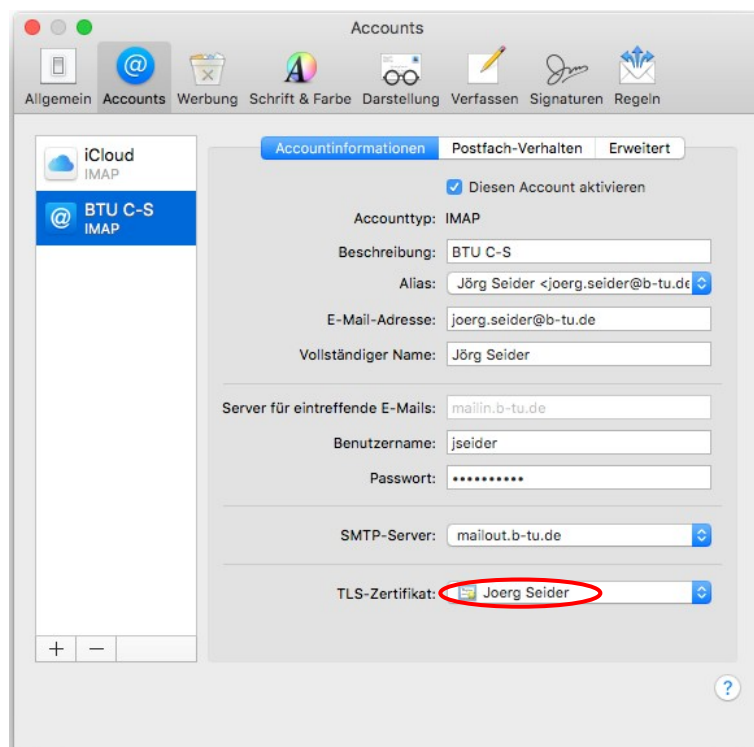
Accounts

Allgemein Accounts Werbung Schrift & Farbe Darstellung Verfassen Signaturen Regeln

iCloud
IMAP

BTU C-S
IMAP

+ −

Accountinformationen Postfach-Verhalten Erweitert

Diesen Account aktivieren

Accounttyp: IMAP

Beschreibung: BTU C-S

Alias: Jörg Seider <joerg.seider@b-tu.de

E-Mail-Adresse: joerg.seider@b-tu.de

Vollständiger Name: Jörg Seider

Server für eintreffende E-Mails: mailin.b-tu.de

Benutzername: jseider

Passwort: ••••••••••

SMTP-Server: mailout.b-tu.de

TLS-Zertifikat: Joerg Seider

?